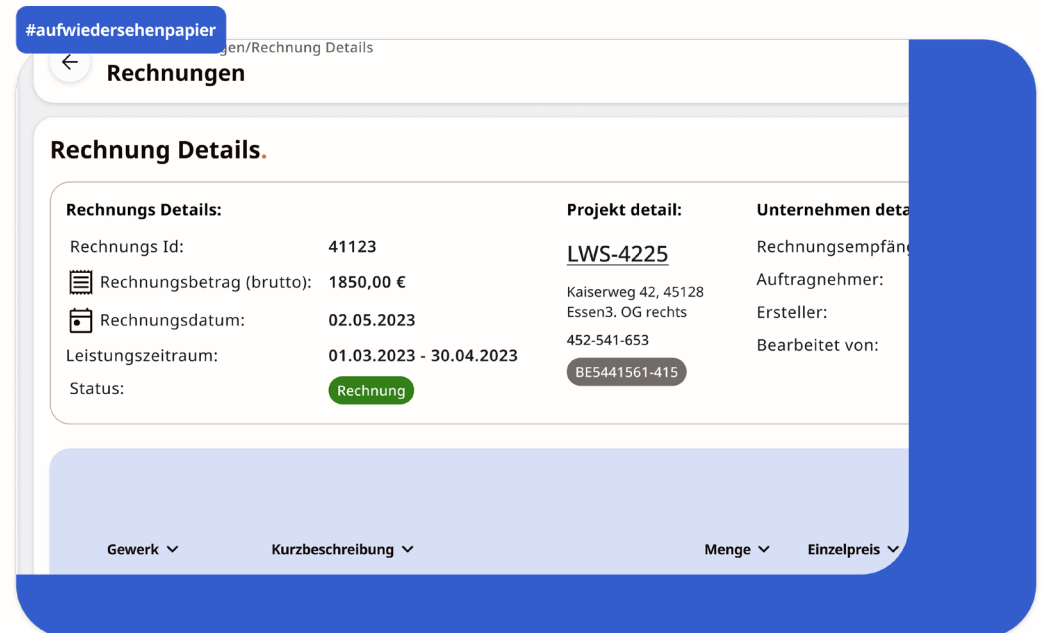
#aufwiedersehenpapier

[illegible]gen/Rechnung Details

Rechnungen

Rechnung Details.

Rechnungs Details:

Rechnungs Id: 41123

Rechnungsbetrag (brutto): 1850,00 €

Rechnungsdatum: 02.05.2023

Leistungszeitraum: 01.03.2023 - 30.04.2023

Status: Rechnung

Projekt detail:

LWS-4225

Kaiserweg 42, 45128 Essen3. OG rechts

452-541-653

BE5441561-415

Unternehmen deta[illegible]

Rechnungsempfän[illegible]

Auftragnehmer:

Ersteller:

Bearbeitet von:

Gewerk

Kurzbeschreibung

Menge

Einzelpreis